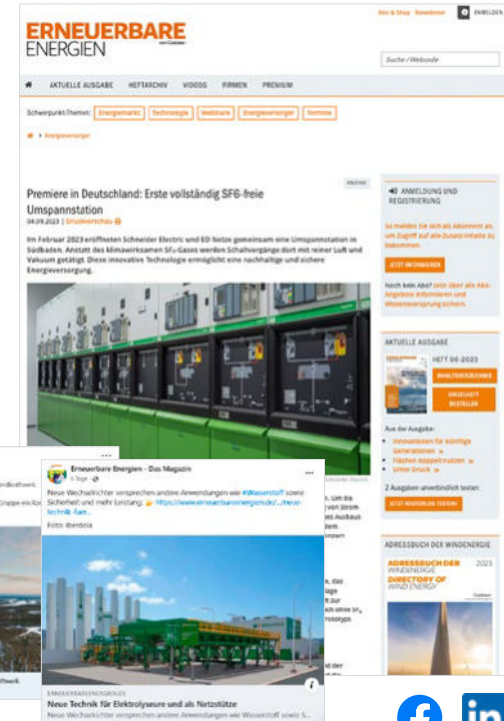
ERNEUERBARE ENERGIEN

Abo & Shop Newsletter ANMELDEN

Suche / Webcode

AKTUELLE AUSGABE HEFTARCHIV VIDEOS FIRMEN PREMIUM

Schwerpunkt-Themen: Energiemarkt Technologie Webinare Energieversorger Termine

Energieversorger

PRAXIS

Premiere in Deutschland: Erste vollständig SF6-freie Umspannstation

04.09.2023 | Druckversion

Im Februar 2023 eröffneten Schneider Electric und ED Netze gemeinsam eine Umspannstation in Südbaden. Anstatt des klimawirksamen SF₆-Gases werden Schaltvorgänge dort mit reiner Luft und Vakuum getätigt. Diese innovative Technologie ermöglicht eine nachhaltige und sichere Energieversorgung.

ANMELDUNG UND REGISTRIERUNG

So melden Sie sich als Abonnent an, um Zugriff auf alle Zusatz-Inhalte zu bekommen.

JETZT INFORMIEREN

Noch kein Abo? Jetzt über alle Abo-Angebote informieren und Wissensvorsprung sichern.

AKTUELLE AUSGABE

HEFT 06-2023

INHALTSVERZEICHNIS

EINZELHEFT BESTELLEN

Aus der Ausgabe:

Innovationen für künftige Generationen
Flächen doppelt nutzen
Unter Druck

2 Ausgaben unverbindlich testen:

JETZT KOSTENLOS TESTEN!

ADRESSBUCH DER WINDENERGIE

ADRESSBUCH DER WINDENERGIE 2023
DIRECTORY OF WIND ENERGY

Erneuerbare Energien – Das Magazin
5 Tage ·

Neue Wechselrichter versprechen andere Anwendungen wie #Wasserstoff sowie Sicherheit und mehr Leistung: https://www.erneuerbareenergien.de/.../neue-technik-fuer...

Foto: Iberdrola

ERNEUERBAREENERGIEN.DE
Neue Technik für Elektrolyseure und als Netzstütze
Neue Wechselrichter versprechen andere Anwendungen wie Wasserstoff sowie S...